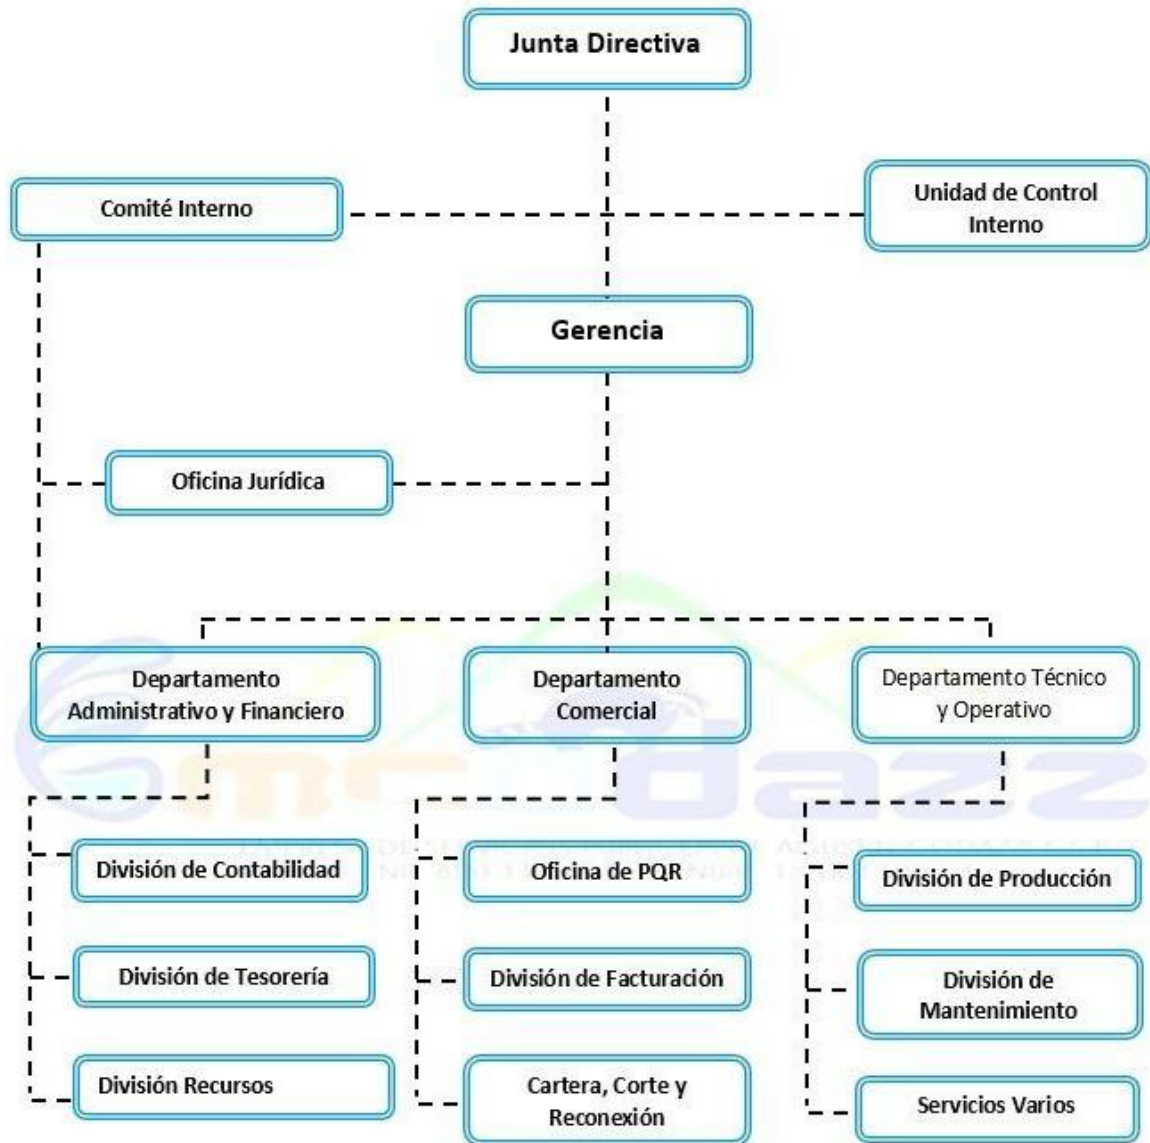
Junta Directiva

Comité Interno

Unidad de Control Interno

Gerencia

Oficina Jurídica

Departamento Administrativo y Financiero

Departamento Comercial

Departamento Técnico y Operativo

División de Contabilidad

División de Tesorería

División Recursos

Oficina de PQR

División de Facturación

Cartera, Corte y Reconexión

División de Producción

División de Mantenimiento

Servicios Varios